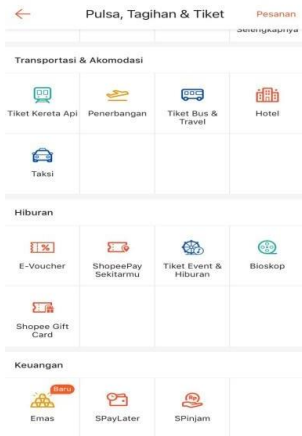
Pulsa, Tagihan & Tiket
Pesanan

Selengkapnya

Transportasi & Akomodasi

Tiket Kereta Api
Penerbangan
Tiket Bus & Travel
Hotel
Taksi

Hiburan

E-Voucher
ShopeePay Sekitarmu
Tiket Event & Hiburan
Bioskop
Shopee Gift Card

Keuangan

Baru
Emas
SPayLater
SPinjam